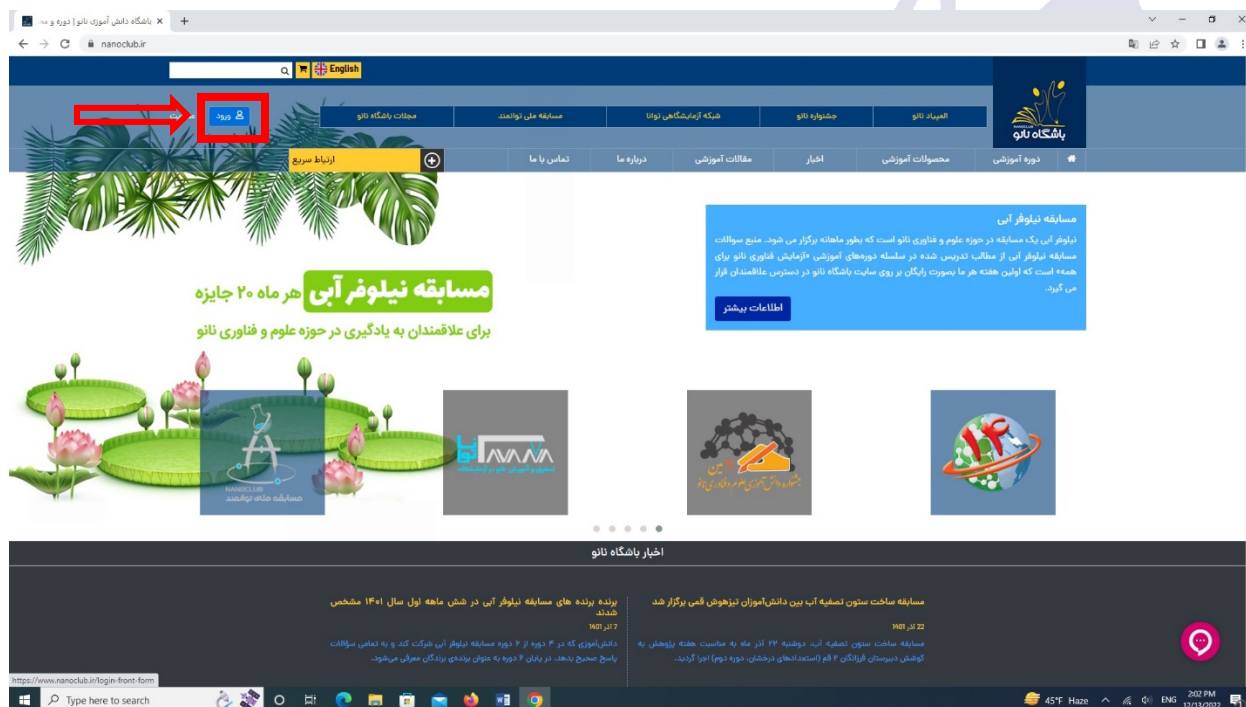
باشگاه دانش آموزی نانو | دوره و مـ ×
nanoclub.ir

English

ورود
مجلات باشگاه نانو
مسابقه ملی توانمند
شبکه آزمایشگاهی توانا
جشنواره نانو
المپیاد نانو
باشگاه نانو

دوره آموزشی
محصولات آموزشی
اخبار
مقالات آموزشی
درباره ما
تماس با ما
ارتباط سریع

مسابقه نیلوفر آبی
نیلوفر آبی یک مسابقه در حوزه علوم و فناوری نانو است که بطور ماهانه برگزار می شود. منبع سوالات مسابقه نیلوفر آبی از مطالب تدریس شده در سلسله دوره‌های آموزشی «آزمایش فناوری نانو برای همه» است که اولین هفته هر ما بصورت رایگان بر روی سایت باشگاه نانو در دسترس علاقمندان قرار می گیرد.
اطلاعات بیشتر

مسابقه نیلوفر آبی هر ماه ۲۰ جایزه
برای علاقمندان به یادگیری در حوزه علوم و فناوری نانو

NANOCLUB
مسابقه ملی توانمند

توانا

اخبار باشگاه نانو

برنده برنده های مسابقه نیلوفر آبی در شش ماهه اول سال ۱۴۰۱ مشخص شدند
7 آذر 1401
دانش‌آموزی که در ۴ دوره از ۶ دوره مسابقه نیلوفر آبی شرکت کند و به تمامی سؤالات پاسخ صحیح بدهد، در پایان ۶ دوره به عنوان برنده‌ی برندگان معرفی می‌شود.

مسابقه ساخت ستون تصفیه آب بین دانش‌آموزان تیزهوش قمی برگزار شد
22 آذر 1401
مسابقه ساخت ستون تصفیه آب، دوشنبه ۲۲ آذر ماه به مناسبت هفته پژوهش به کوشش دبیرستان فرزانگان ۲ قم (استعدادهای درخشان، دوره دوم) اجرا گردید.

https://www.nanoclub.ir/login-front-form
Type here to search
45°F Haze
ENG
2:02 PM
12/13/2022